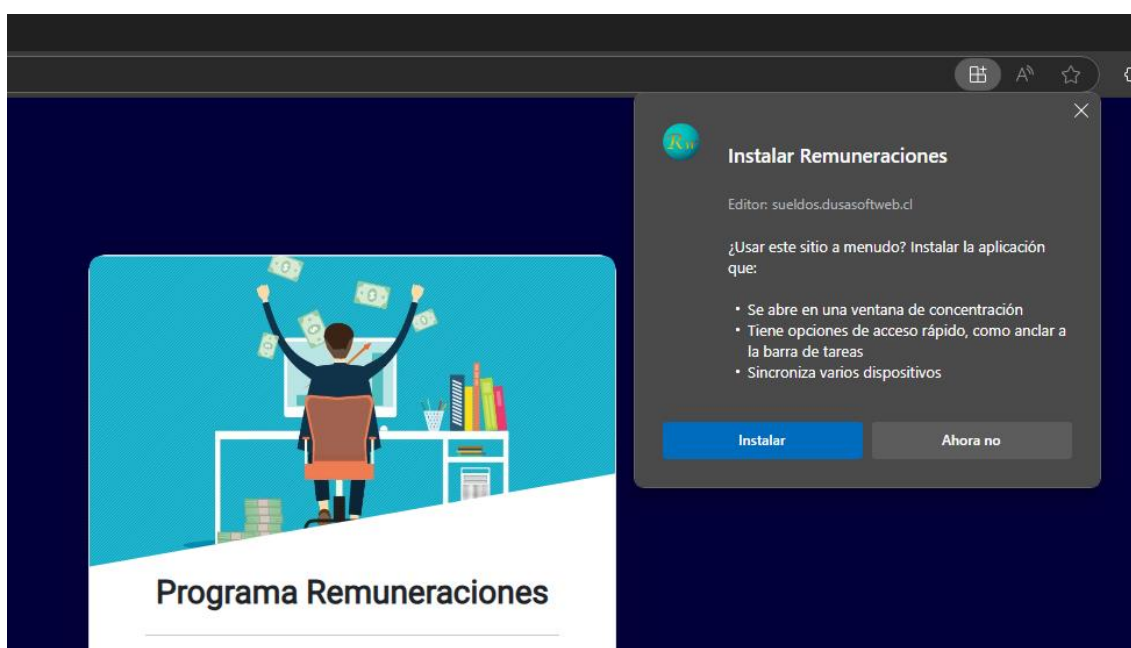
Rw

Instalar Remuneraciones

Editor: sueldos.dusasoftweb.cl

¿Usar este sitio a menudo? Instalar la aplicación que:

• Se abre en una ventana de concentración
• Tiene opciones de acceso rápido, como anclar a la barra de tareas
• Sincroniza varios dispositivos

Instalar

Ahora no

Programa Remuneraciones